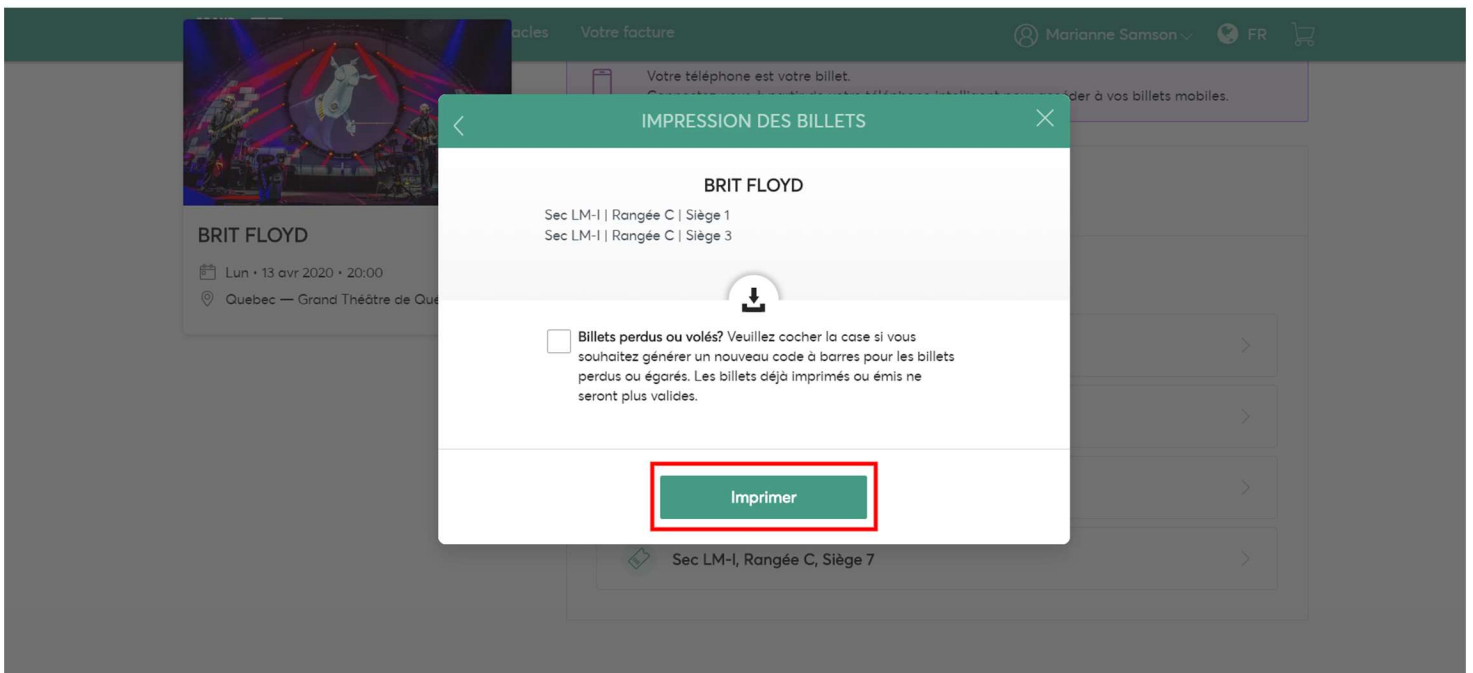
acles Votre facture

Marianne Samson FR

Votre téléphone est votre billet.

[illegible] der à vos billets mobiles.

BRIT FLOYD

Lun • 13 avr 2020 • 20:00

Quebec — Grand Théâtre de Que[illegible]

IMPRESSION DES BILLETS

BRIT FLOYD

Sec LM-I | Rangée C | Siège 1
Sec LM-I | Rangée C | Siège 3

Billets perdus ou volés? Veuillez cocher la case si vous souhaitez générer un nouveau code à barres pour les billets perdus ou égarés. Les billets déjà imprimés ou émis ne seront plus valides.

Imprimer

Sec LM-I, Rangée C, Siège 7